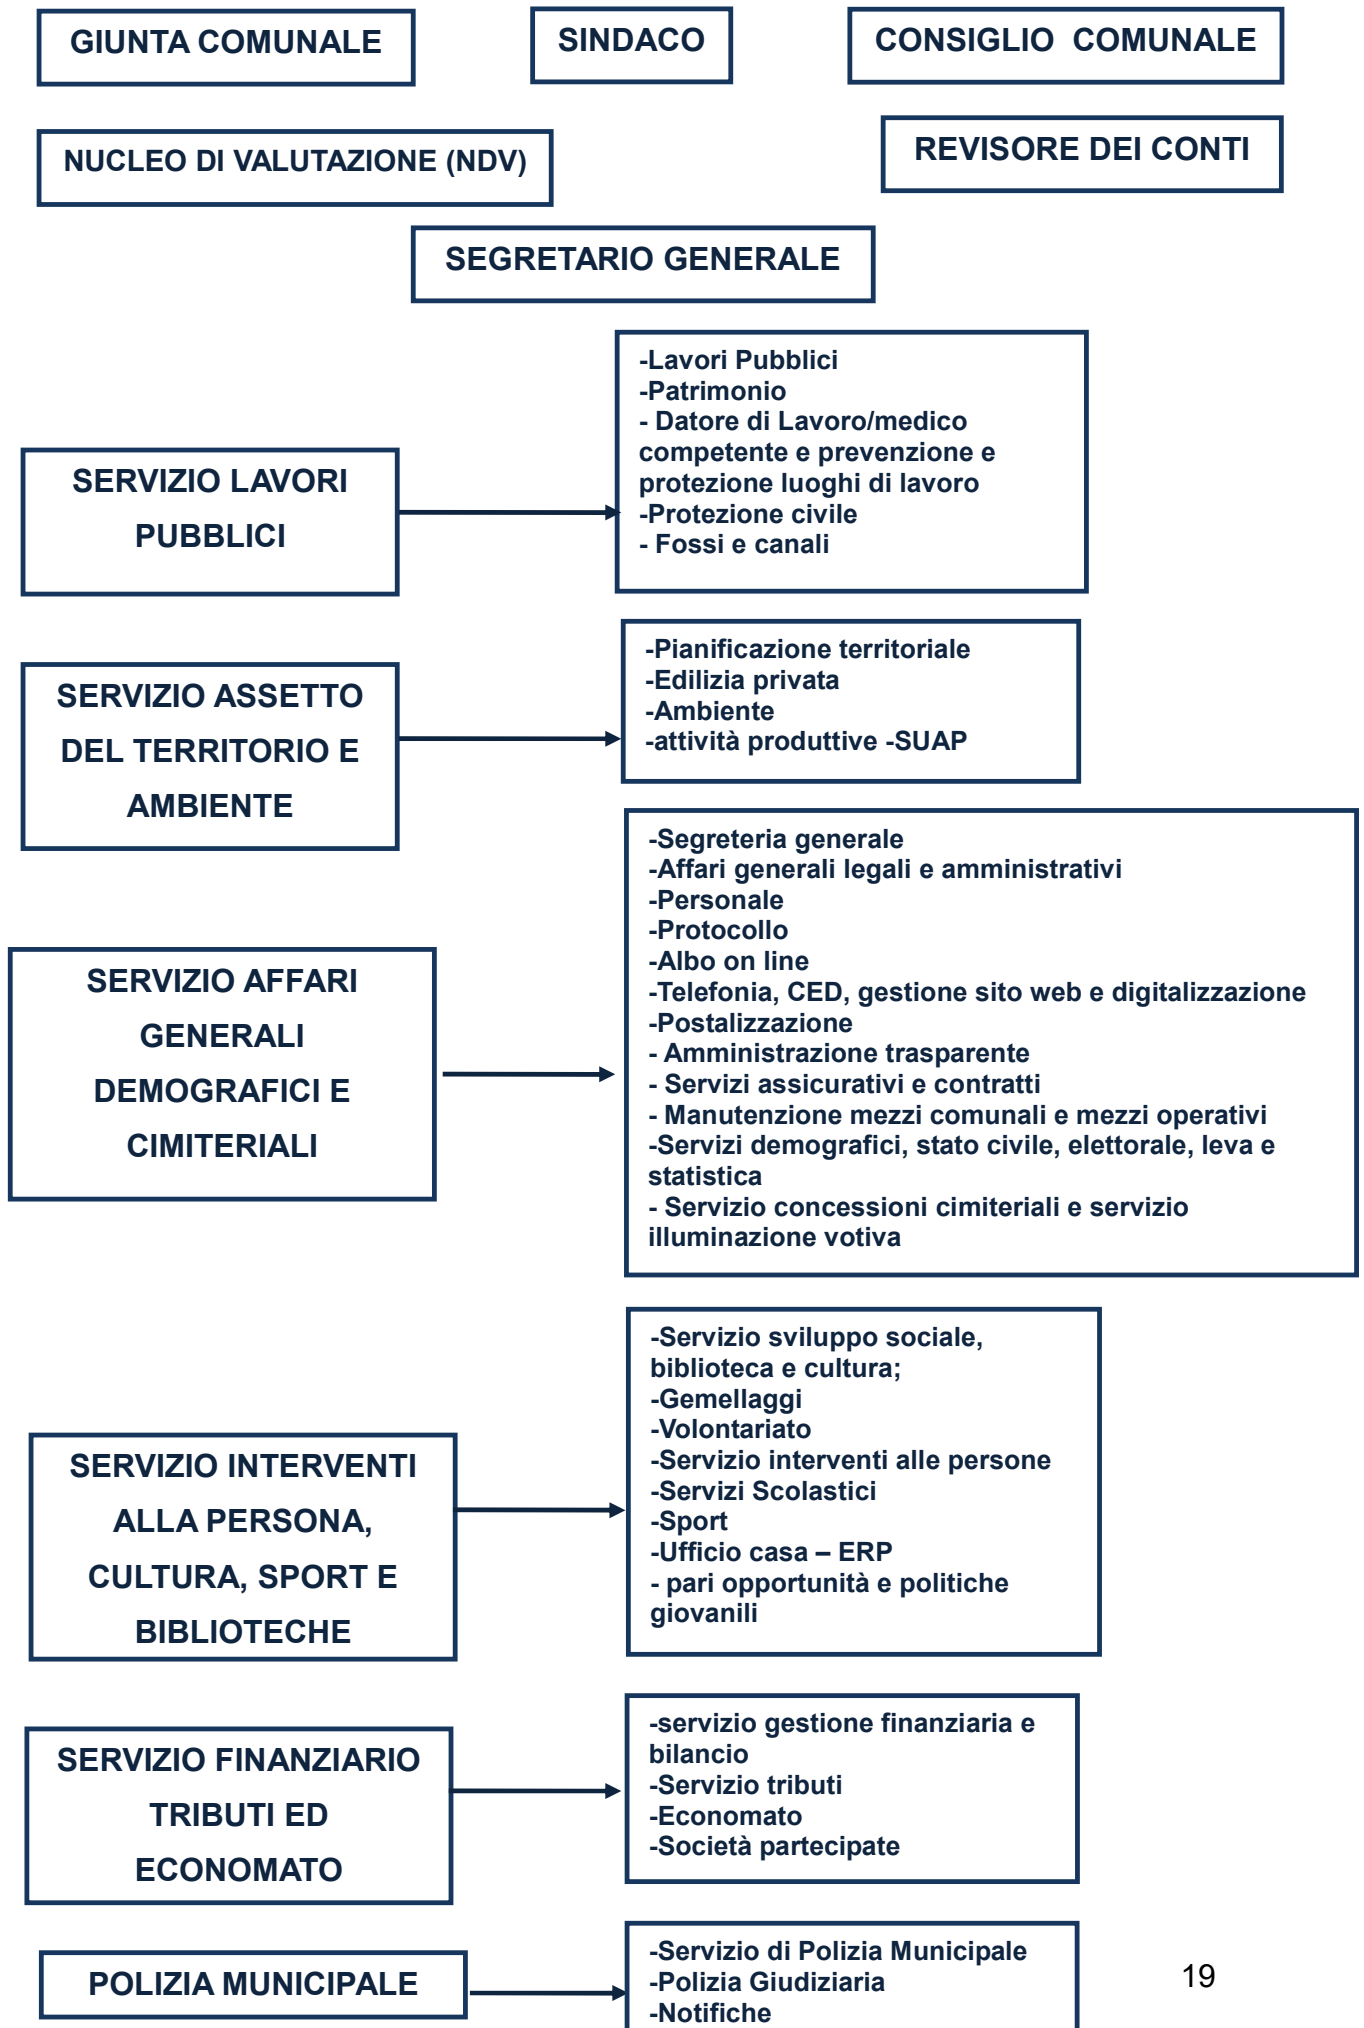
GIUNTA COMUNALE

SINDACO

CONSIGLIO COMUNALE

NUCLEO DI VALUTAZIONE (NDV)

REVISORE DEI CONTI

SEGRETARIO GENERALE

SERVIZIO LAVORI PUBBLICI

-Lavori Pubblici
-Patrimonio
- Datore di Lavoro/medico competente e prevenzione e protezione luoghi di lavoro
-Protezione civile
- Fossi e canali

SERVIZIO ASSETTO DEL TERRITORIO E AMBIENTE

-Pianificazione territoriale
-Edilizia privata
-Ambiente
-attività produttive -SUAP

SERVIZIO AFFARI GENERALI DEMOGRAFICI E CIMITERIALI

-Segreteria generale
-Affari generali legali e amministrativi
-Personale
-Protocollo
-Albo on line
-Telefonia, CED, gestione sito web e digitalizzazione
-Postalizzazione
- Amministrazione trasparente
- Servizi assicurativi e contratti
- Manutenzione mezzi comunali e mezzi operativi
-Servizi demografici, stato civile, elettorale, leva e statistica
- Servizio concessioni cimiteriali e servizio illuminazione votiva

SERVIZIO INTERVENTI ALLA PERSONA, CULTURA, SPORT E BIBLIOTECHE

-Servizio sviluppo sociale, biblioteca e cultura;
-Gemellaggi
-Volontariato
-Servizio interventi alle persone
-Servizi Scolastici
-Sport
-Ufficio casa – ERP
- pari opportunità e politiche giovanili

SERVIZIO FINANZIARIO TRIBUTI ED ECONOMATO

-servizio gestione finanziaria e bilancio
-Servizio tributi
-Economato
-Società partecipate

POLIZIA MUNICIPALE

-Servizio di Polizia Municipale
-Polizia Giudiziaria
-Notifiche

19